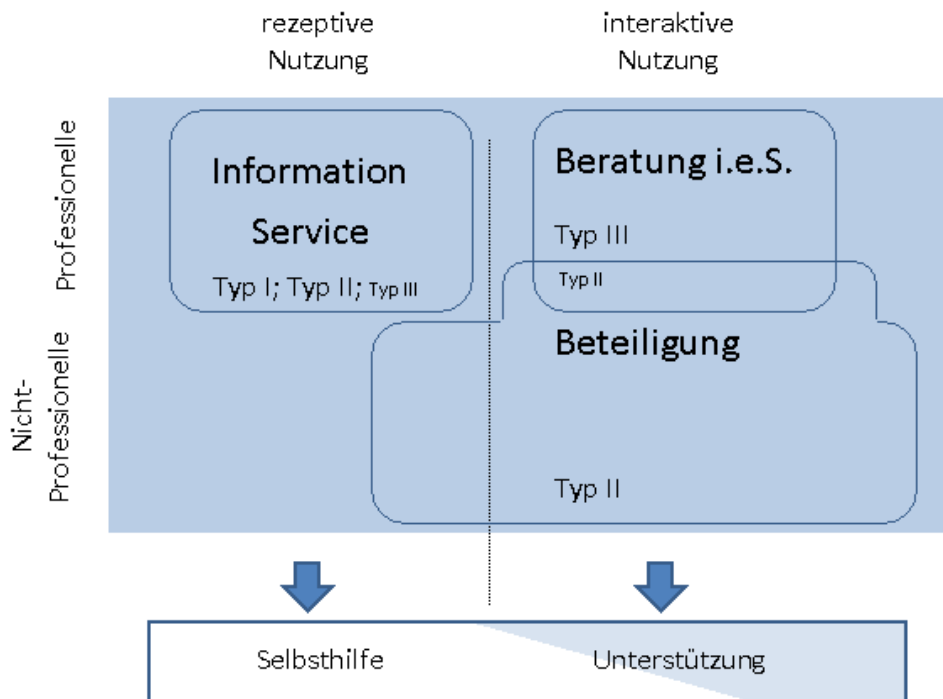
rezeptive Nutzung

interaktive Nutzung

Professionelle

Nicht-Professionelle

Information Service

Typ I; Typ II; Typ III

Beratung i.e.S.

Typ III

Typ II

Beteiligung

Typ II

Selbsthilfe

Unterstützung